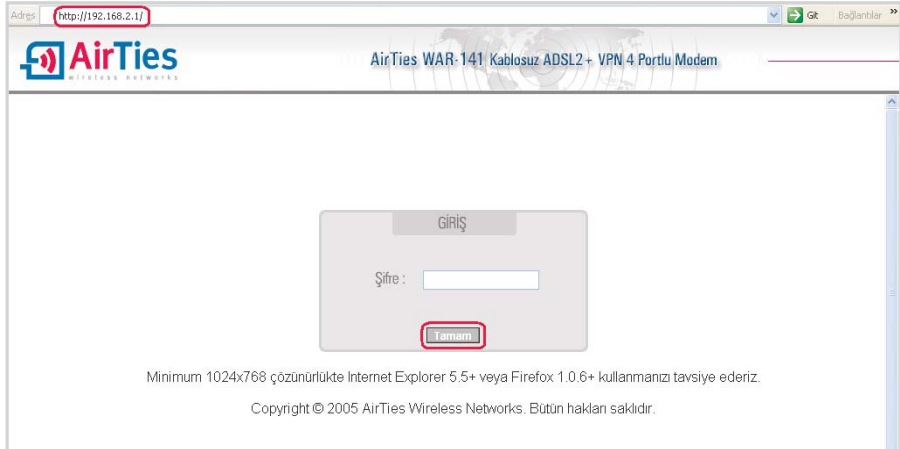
Adres http://192.168.2.1/ Git Bağlantılar »

AirTies wireless networks

AirTies WAR-141 Kablosuz ADSL2+ VPN 4 Portlu Modem

GİRİŞ

Şifre :

Tamam

Minimum 1024x768 çözünürlükte Internet Explorer 5.5+ veya Firefox 1.0.6+ kullanmanızı tavsiye ederiz.

Copyright © 2005 AirTies Wireless Networks. Bütün hakları saklıdır.